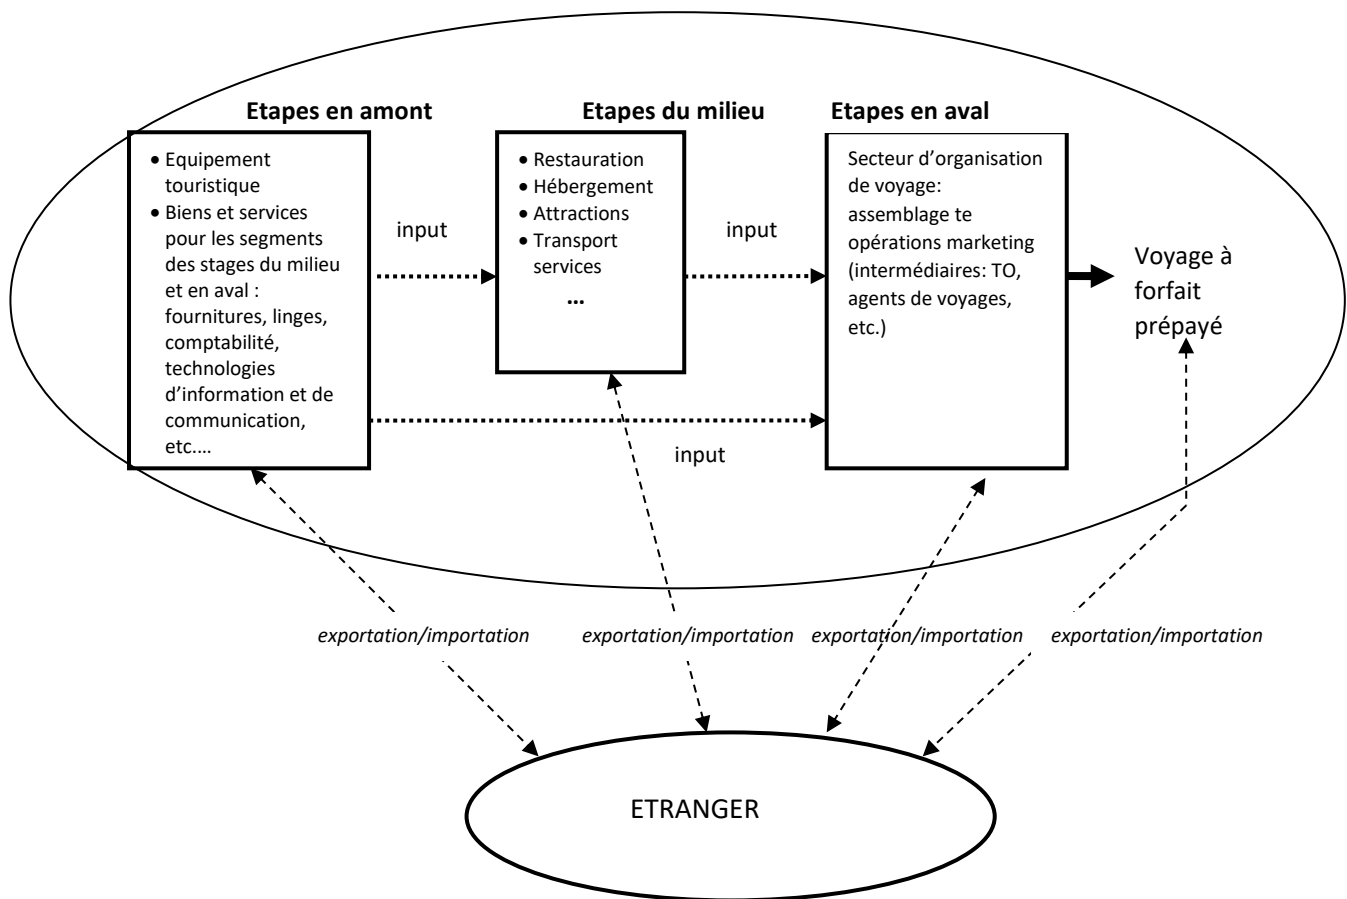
Etapes en amont

• Equipement touristique
• Biens et services pour les segments des stages du milieu et en aval : fournitures, linges, comptabilité, technologies d'information et de communication, etc.…

input

Etapes du milieu

• Restauration
• Hébergement
• Attractions
• Transport services
…

input

Etapes en aval

Secteur d'organisation de voyage: assemblage te opérations marketing (intermédiaires: TO, agents de voyages, etc.)

Voyage à forfait prépayé

input

exportation/importation

exportation/importation

exportation/importation

exportation/importation

ETRANGER